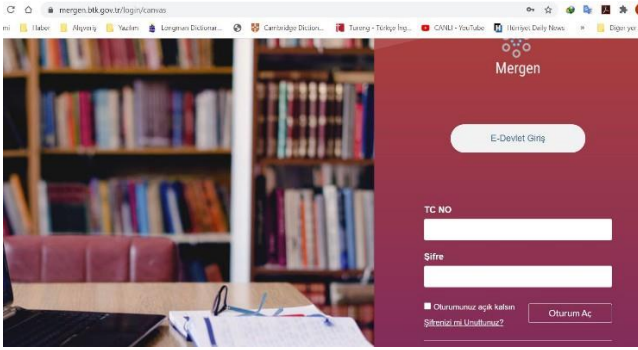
mergen.btk.gov.tr/login/canvas

Haber | Alışveriş | Yazılım | Longman Dictionar... | Cambridge Diction... | Tureng - Türkçe İng... | CANLI - YouTube | Hürriyet Daily News | » | Diğer yer

Mergen

E-Devlet Giriş

TC NO

Şifre

Oturumunuz açık kalsın

Şifrenizi mi Unuttunuz?

Oturum Aç